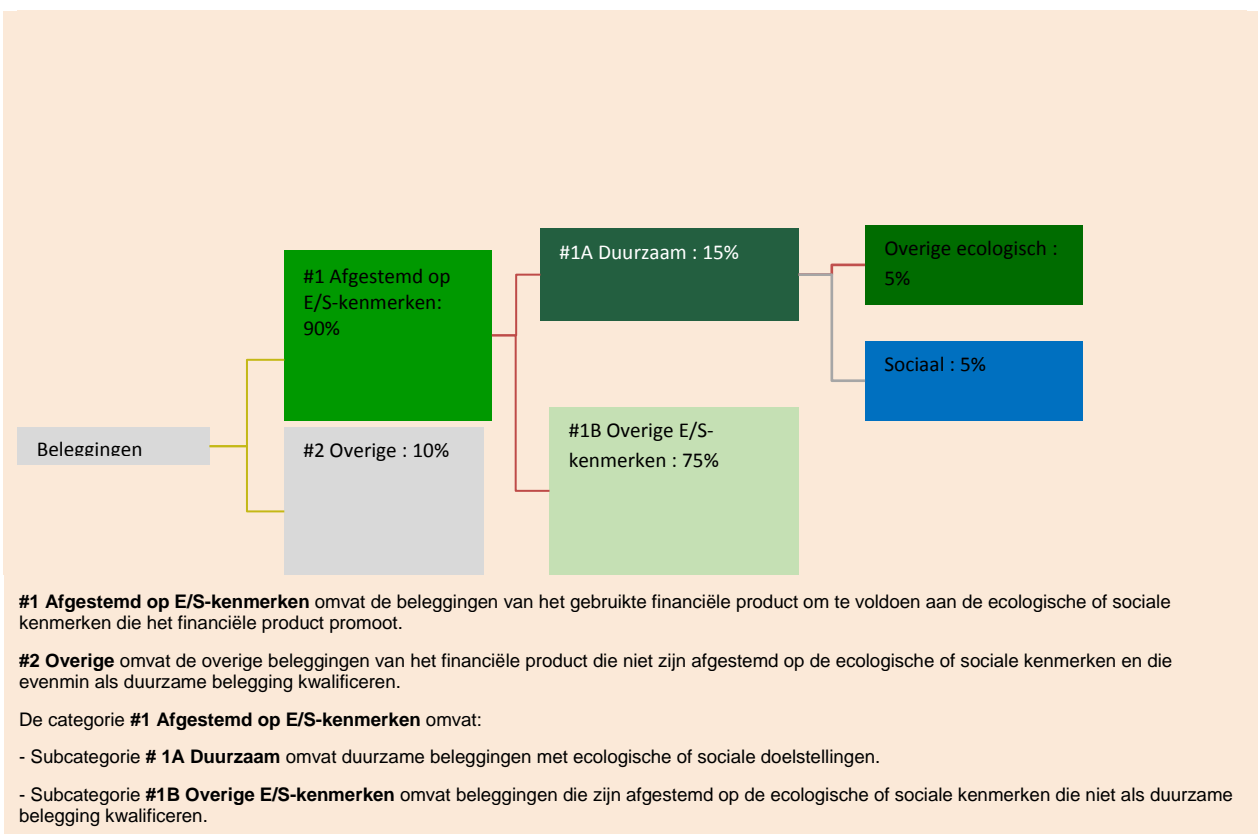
Beleggingen

#1 Afgestemd op E/S-kenmerken: 90%

#2 Overige : 10%

#1A Duurzaam : 15%

#1B Overige E/S-kenmerken : 75%

Overige ecologisch : 5%

Sociaal : 5%

**#1 Afgestemd op E/S-kenmerken** omvat de beleggingen van het gebruikte financiële product om te voldoen aan de ecologische of sociale kenmerken die het financiële product promoot.

**#2 Overige** omvat de overige beleggingen van het financiële product die niet zijn afgestemd op de ecologische of sociale kenmerken en die evenmin als duurzame belegging kwalificeren.

De categorie **#1 Afgestemd op E/S-kenmerken** omvat:

- Subcategorie **# 1A Duurzaam** omvat duurzame beleggingen met ecologische of sociale doelstellingen.

- Subcategorie **#1B Overige E/S-kenmerken** omvat beleggingen die zijn afgestemd op de ecologische of sociale kenmerken die niet als duurzame belegging kwalificeren.